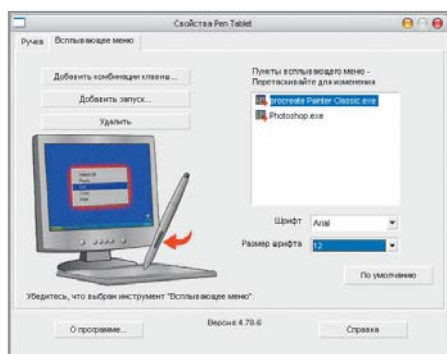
Свойства Pen Tablet

Ручка | Всплывающее меню

Добавить комбинацию клавиш...

Добавить запуск...

Удалить

Пункты всплывающего меню - Перетаскивайте для изменения

procreate Painter Classic.exe

Photoshop.exe

Шрифт Arial

Размер шрифта 12

По умолчанию

Убедитесь, что выбран инструмент "Всплывающее меню".

О программе...

Версия 4.70-6

Справка